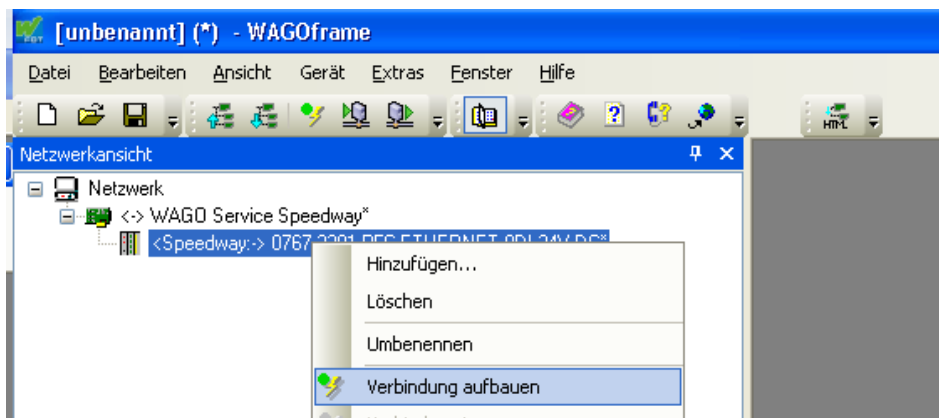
[unbenannt] (*) - WAGOframe

Datei Bearbeiten Ansicht Gerät Extras Fenster Hilfe

Netzwerkansicht

Netzwerk
<-> WAGO Service Speedway*
<Speedway:-> 0767-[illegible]

Hinzufügen...
Löschen
Umbenennen
Verbindung aufbauen
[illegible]